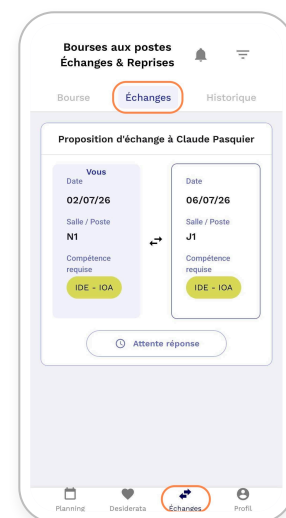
Bourses aux postes
Échanges & Reprises

Bourse
Échanges
Historique

Proposition d'échange à Claude Pasquier

Vous
Date
02/07/26
Salle / Poste
N1
Compétence requise
IDE - IOA

Date
06/07/26
Salle / Poste
J1
Compétence requise
IDE - IOA

Attente réponse

Planning
Desiderata
Échanges
Profil